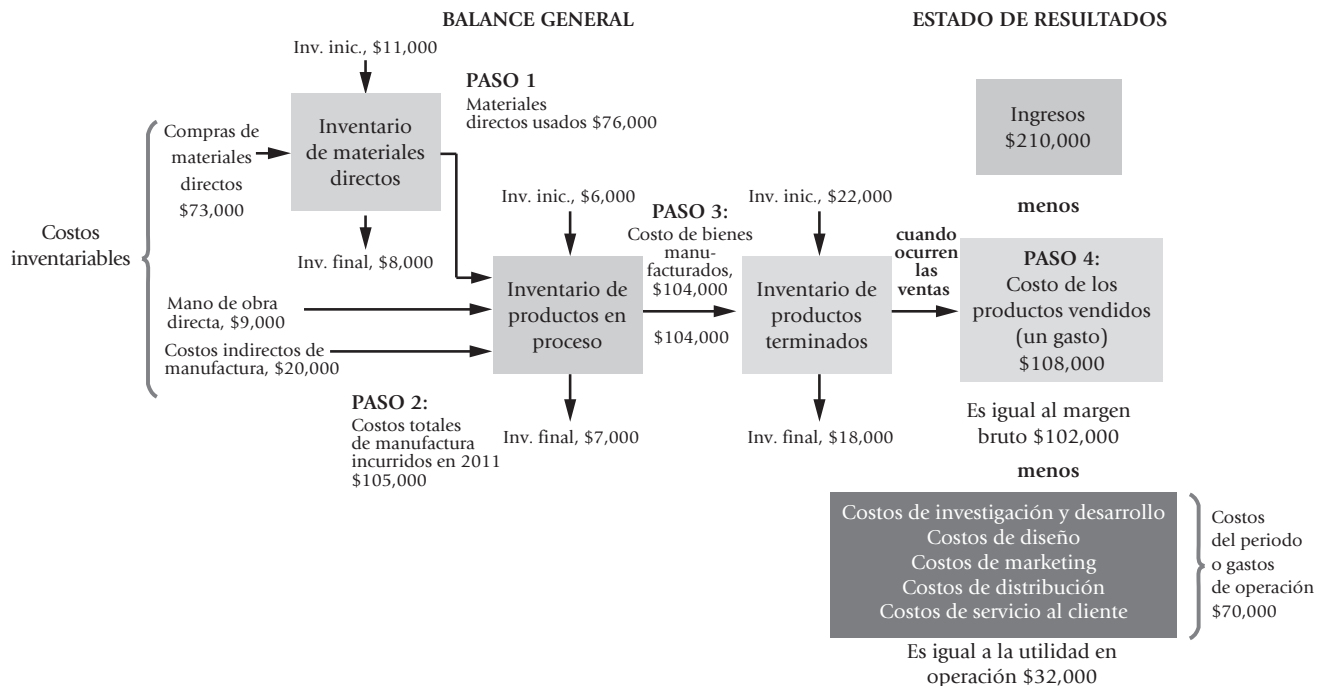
BALANCE GENERAL

ESTADO DE RESULTADOS

Inv. inic., $11,000

PASO 1
Materiales directos usados $76,000

Costos inventariables

Compras de materiales directos $73,000

Inventario de materiales directos

Inv. final, $8,000

Inv. inic., $6,000

PASO 3:
Costo de bienes manufacturados, $104,000

Inv. inic., $22,000

Ingresos
$210,000

menos

Mano de obra directa, $9,000

Costos indirectos de manufactura, $20,000

Inventario de productos en proceso

$104,000

Inventario de productos terminados

cuando ocurren las ventas

PASO 4:
Costo de los productos vendidos (un gasto)
$108,000

PASO 2:
Costos totales de manufactura incurridos en 2011
$105,000

Inv. final, $7,000

Inv. final, $18,000

Es igual al margen bruto $102,000

menos

Costos de investigación y desarrollo
Costos de diseño
Costos de marketing
Costos de distribución
Costos de servicio al cliente

Costos del periodo o gastos de operación $70,000

Es igual a la utilidad en operación $32,000